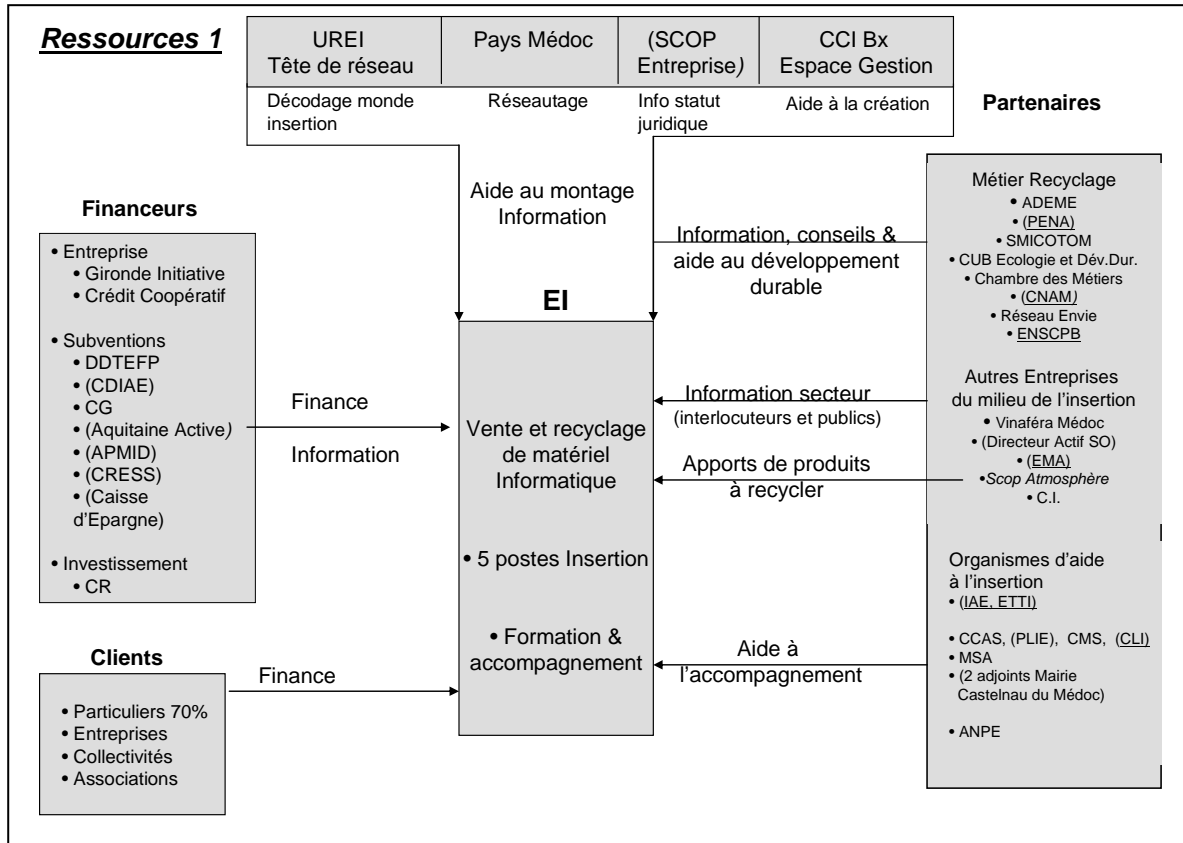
Ressources 1

| UREI Tête de réseau | Pays Médoc | (SCOP Entreprise) | CCI Bx Espace Gestion |
|---|---|---|---|
| Décodage monde insertion | Réseautage | Info statut juridique | Aide à la création |

Partenaires

Aide au montage
Information

Financeurs

• Entreprise
• Gironde Initiative
• Crédit Coopératif

• Subventions
• DDTEFP
• (CDIAE)
• CG
• (Aquitaine Active)
• (APMID)
• (CRESS)
• (Caisse d'Epargne)

• Investissement
• CR

Finance

Information

EI

Vente et recyclage de matériel Informatique

• 5 postes Insertion

• Formation & accompagnement

Information, conseils & aide au développement durable

Métier Recyclage
• ADEME
• (PENA)
• SMICOTOM
• CUB Ecologie et Dév.Dur.
• Chambre des Métiers
• (CNAM)
• Réseau Envie
• ENSCPB

Information secteur
(interlocuteurs et publics)

Autres Entreprises du milieu de l'insertion
• Vinaféra Médoc
• (Directeur Actif SO)
• (EMA)
• Scop Atmosphère
• C.I.

Apports de produits à recycler

Organismes d'aide à l'insertion
• (IAE, ETTI)

• CCAS, (PLIE), CMS, (CLI)
• MSA
• (2 adjoints Mairie Castelnau du Médoc)

• ANPE

Aide à l'accompagnement

Clients

• Particuliers 70%
• Entreprises
• Collectivités
• Associations

Finance